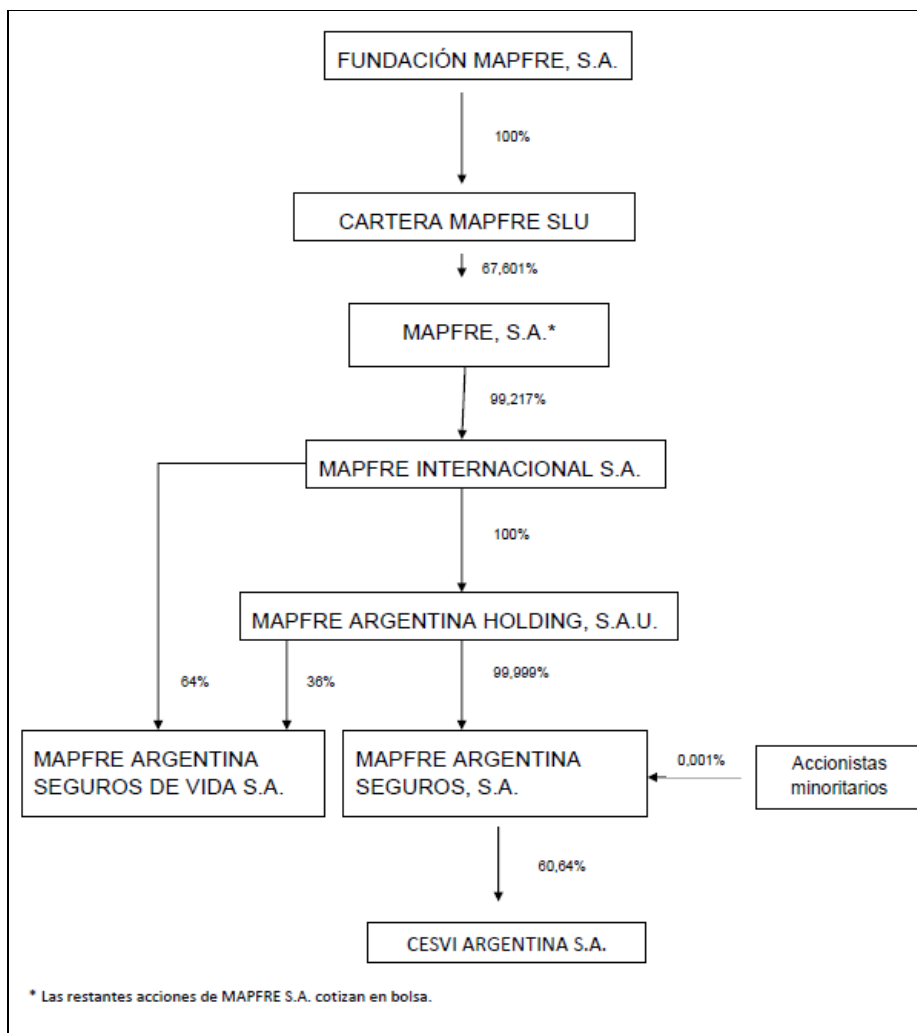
FUNDACIÓN MAPFRE, S.A.

100%

CARTERA MAPFRE SLU

67,601%

MAPFRE, S.A.*

99,217%

MAPFRE INTERNACIONAL S.A.

100%

MAPFRE ARGENTINA HOLDING, S.A.U.

64%

36%

99,999%

MAPFRE ARGENTINA SEGUROS DE VIDA S.A.

MAPFRE ARGENTINA SEGUROS, S.A.

0,001%

Accionistas minoritarios

60,64%

CESVI ARGENTINA S.A.

* Las restantes acciones de MAPFRE S.A. cotizan en bolsa.